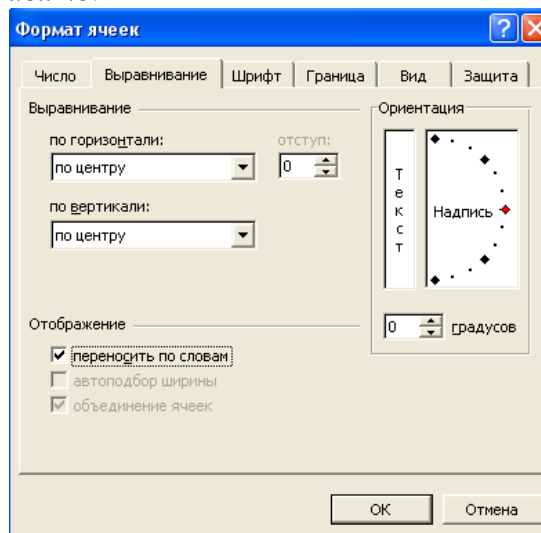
Формат ячеек

Число | Выравнивание | Шрифт | Граница | Вид | Защита

Выравнивание

по горизонтали:
по центру

отступ:
0

по вертикали:
по центру

Ориентация

Т
е
к
с
т

Надпись

0 градусов

Отображение

переносить по словам
автоподбор ширины
объединение ячеек

ОК
Отмена